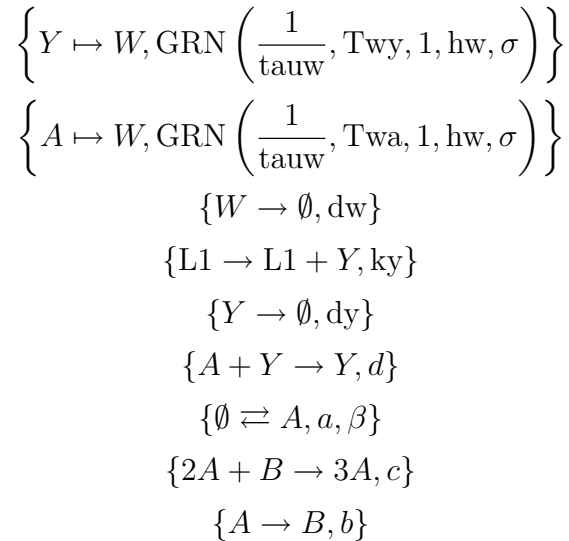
$\left\{Y \mapsto W, \mathrm{GRN}\left(\frac{1}{\mathrm{tauw}}, \mathrm{Twy}, 1, \mathrm{hw}, \sigma\right)\right\}$

$\left\{A \mapsto W, \mathrm{GRN}\left(\frac{1}{\mathrm{tauw}}, \mathrm{Twa}, 1, \mathrm{hw}, \sigma\right)\right\}$

$\{W \to \emptyset, \mathrm{dw}\}$

$\{\mathrm{L1} \to \mathrm{L1} + Y, \mathrm{ky}\}$

$\{Y \to \emptyset, \mathrm{dy}\}$

$\{A + Y \to Y, d\}$

$\{\emptyset \rightleftarrows A, a, \beta\}$

$\{2A + B \to 3A, c\}$

$\{A \to B, b\}$